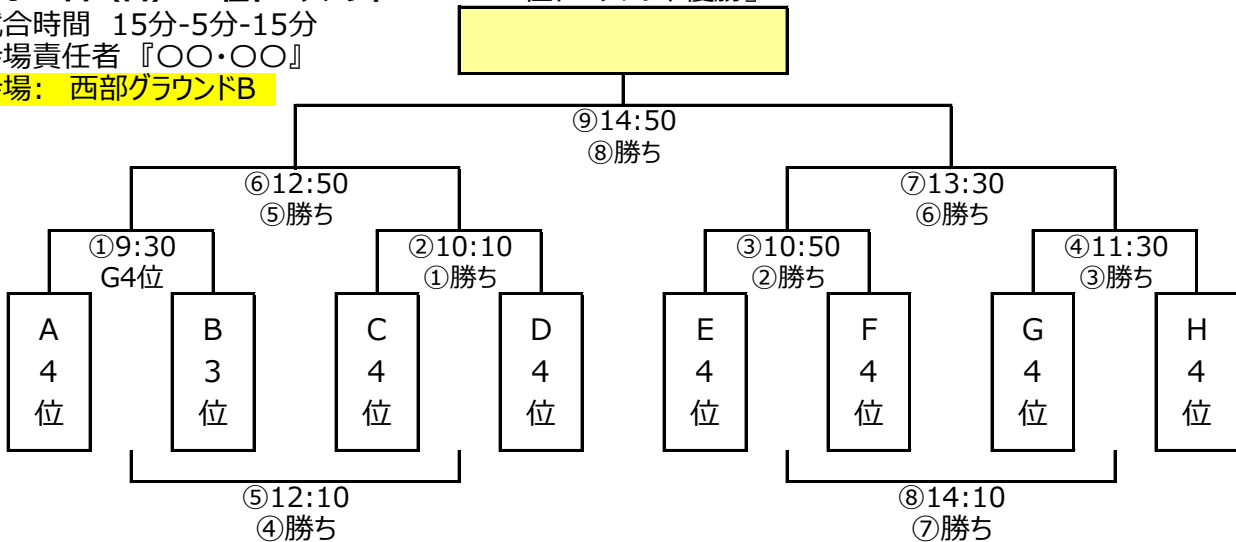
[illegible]合時間 15分-5分-15分
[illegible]場責任者『〇〇・〇〇』
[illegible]場: 西部グラウンドB

⑨14:50
⑧勝ち

⑥12:50
⑤勝ち

⑦13:30
⑥勝ち

①9:30
G4位

②10:10
①勝ち

③10:50
②勝ち

④11:30
③勝ち

A
4
位

B
3
位

C
4
位

D
4
位

E
4
位

F
4
位

G
4
位

H
4
位

⑤12:10
④勝ち

⑧14:10
⑦勝ち